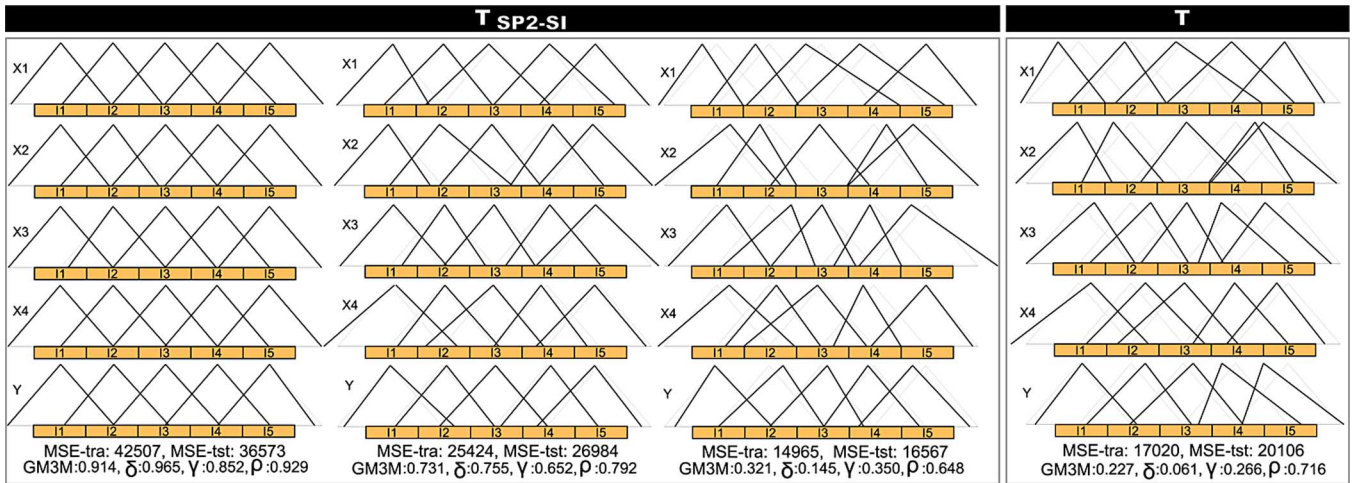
$T_{SP2\text{-}SI}$

X1
I1 I2 I3 I4 I5
X2
I1 I2 I3 I4 I5
X3
I1 I2 I3 I4 I5
X4
I1 I2 I3 I4 I5
Y
I1 I2 I3 I4 I5
MSE-tra: 42507, MSE-tst: 36573
GM3M:0.914, $\delta$:0.965, $\gamma$ :0.852, $\rho$ :0.929

X1
I1 I2 I3 I4 I5
X2
I1 I2 I3 I4 I5
X3
I1 I2 I3 I4 I5
X4
I1 I2 I3 I4 I5
Y
I1 I2 I3 I4 I5
MSE-tra: 25424, MSE-tst: 26984
GM3M:0.731, $\delta$:0.755, $\gamma$ :0.652, $\rho$ :0.792

X1
I1 I2 I3 I4 I5
X2
I1 I2 I3 I4 I5
X3
I1 I2 I3 I4 I5
X4
I1 I2 I3 I4 I5
Y
I1 I2 I3 I4 I5
MSE-tra: 14965, MSE-tst: 16567
GM3M:0.321, $\delta$:0.145, $\gamma$ :0.350, $\rho$ :0.648

T

X1
I1 I2 I3 I4 I5
X2
I1 I2 I3 I4 I5
X3
I1 I2 I3 I4 I5
X4
I1 I2 I3 I4 I5
Y
I1 I2 I3 I4 I5
MSE-tra: 17020, MSE-tst: 20106
GM3M:0.227, $\delta$:0.061, $\gamma$ :0.266, $\rho$ :0.716